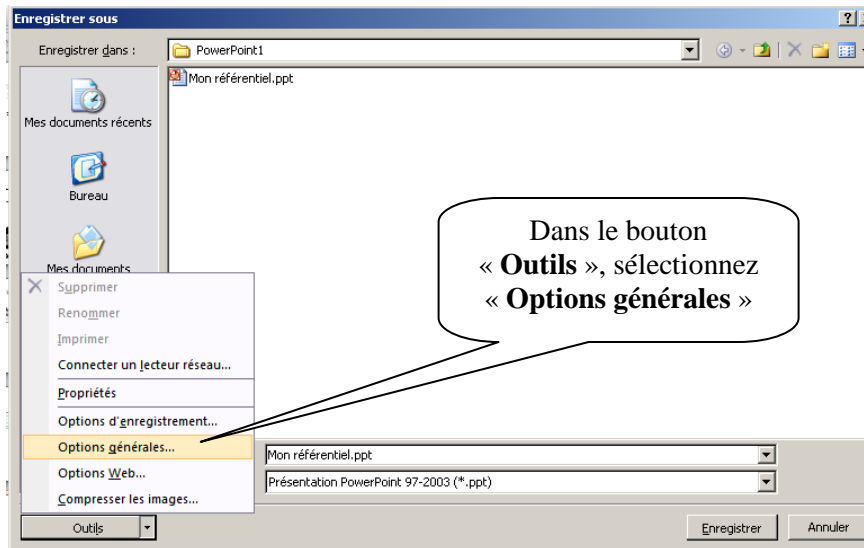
Enregistrer sous

Enregistrer dans : PowerPoint1

Mon référentiel.ppt

Mes documents récents

Bureau

Mes documents

Dans le bouton « **Outils** », sélectionnez « **Options générales** »

Supprimer
Renommer
Imprimer
Connecter un lecteur réseau...
Propriétés
Options d'enregistrement...
Options générales...
Options Web...
Compresser les images...

Mon référentiel.ppt
Présentation PowerPoint 97-2003 (*.ppt)

Outils
Enregistrer
Annuler